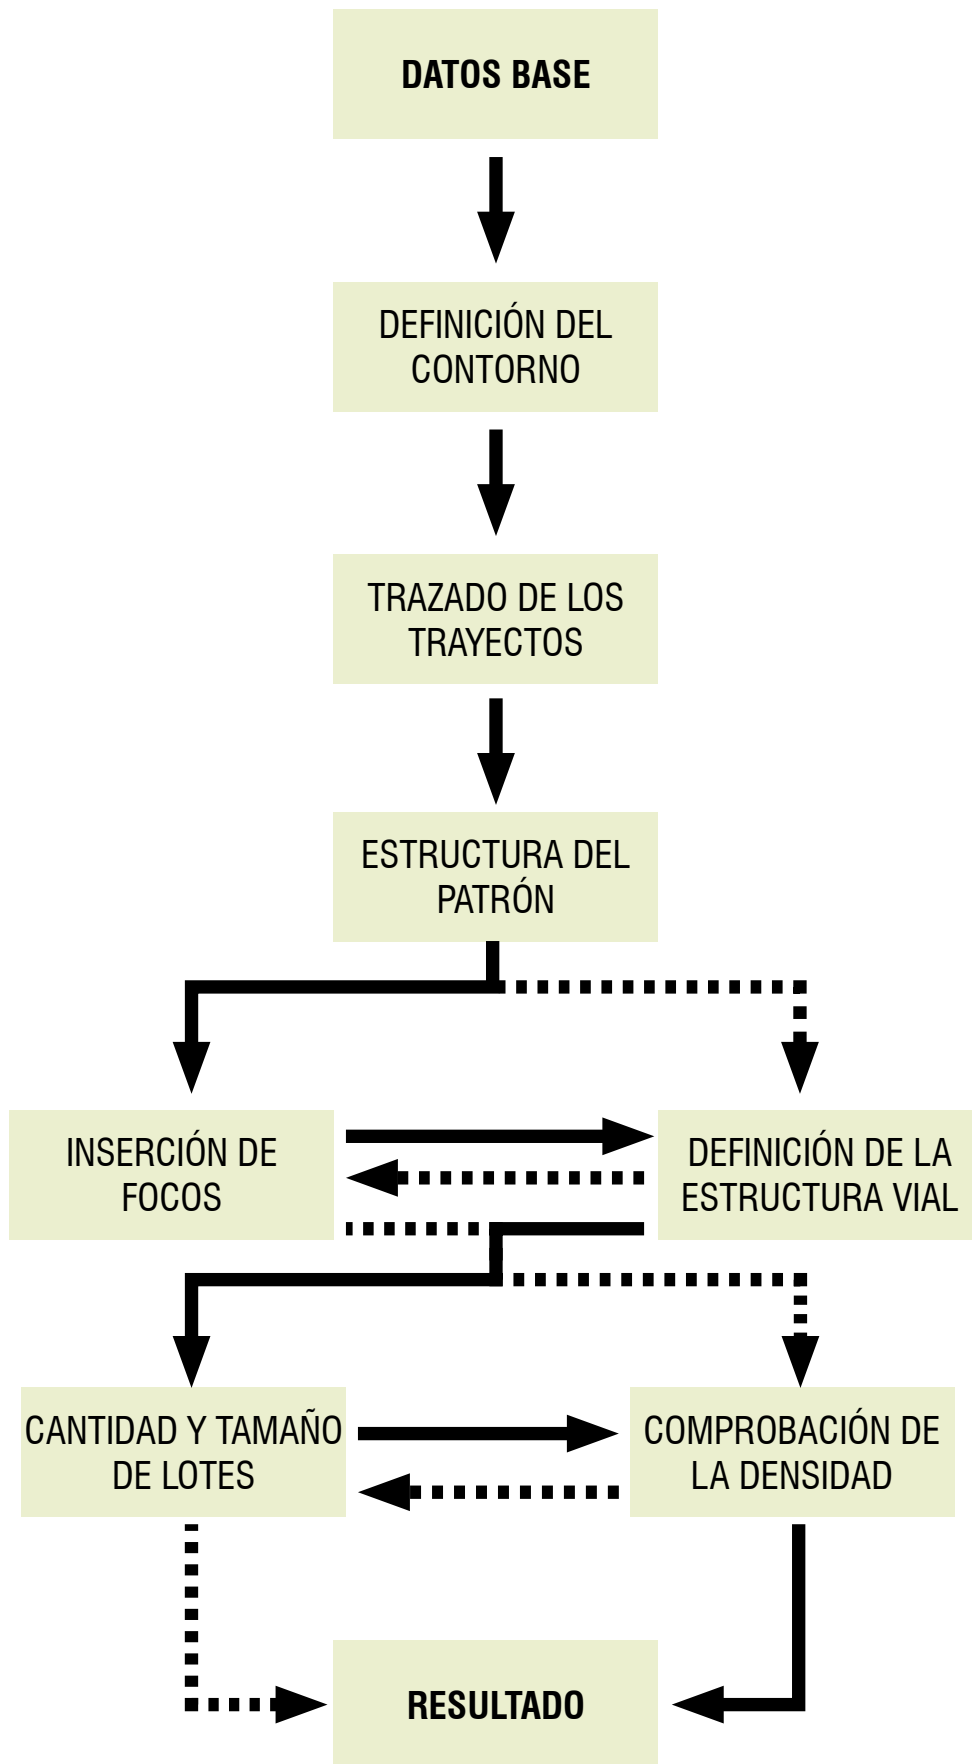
DATOS BASE

DEFINICIÓN DEL CONTORNO

TRAZADO DE LOS TRAYECTOS

ESTRUCTURA DEL PATRÓN

INSERCIÓN DE FOCOS

DEFINICIÓN DE LA ESTRUCTURA VIAL

CANTIDAD Y TAMAÑO DE LOTES

COMPROBACIÓN DE LA DENSIDAD

RESULTADO